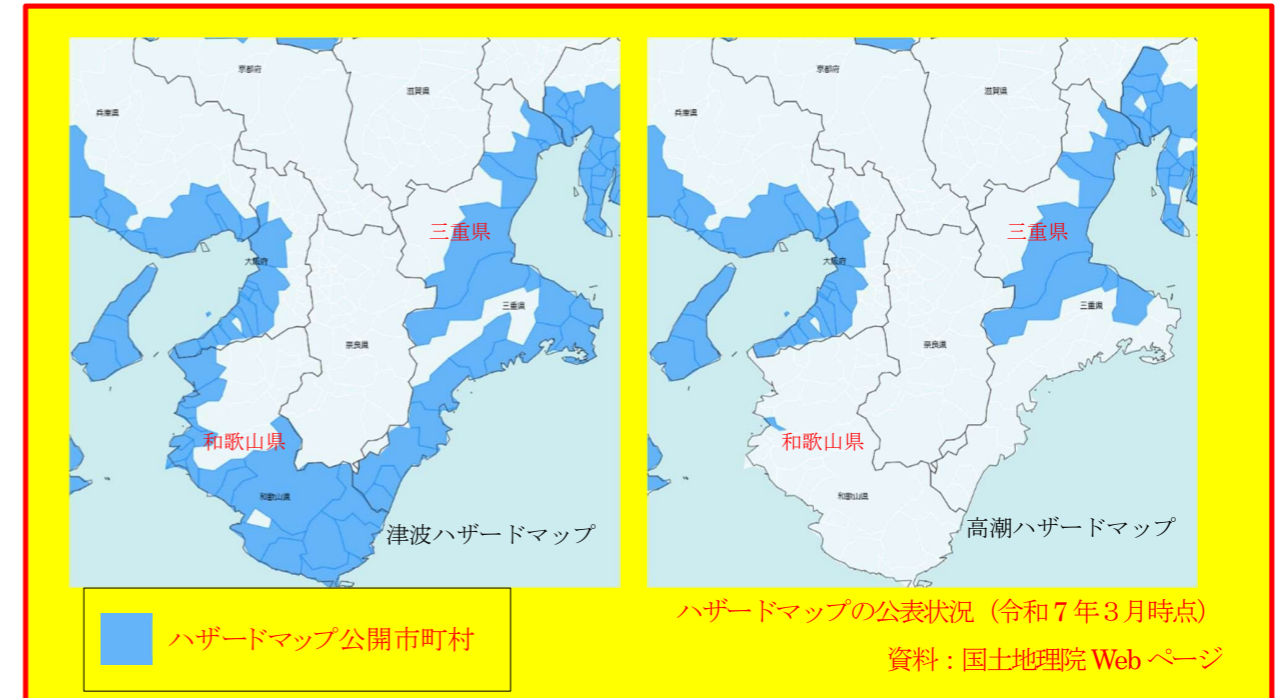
京都府

兵庫県

滋賀県

三重県

大阪府

三重県

奈良県

和歌山県

和歌山県

津波ハザードマップ

京都府

兵庫県

滋賀県

三重県

大阪府

三重県

奈良県

和歌山県

和歌山県

高潮ハザードマップ

ハザードマップ公開市町村

ハザードマップの公表状況（令和７年３月時点）

資料：国土地理院 Web ページ